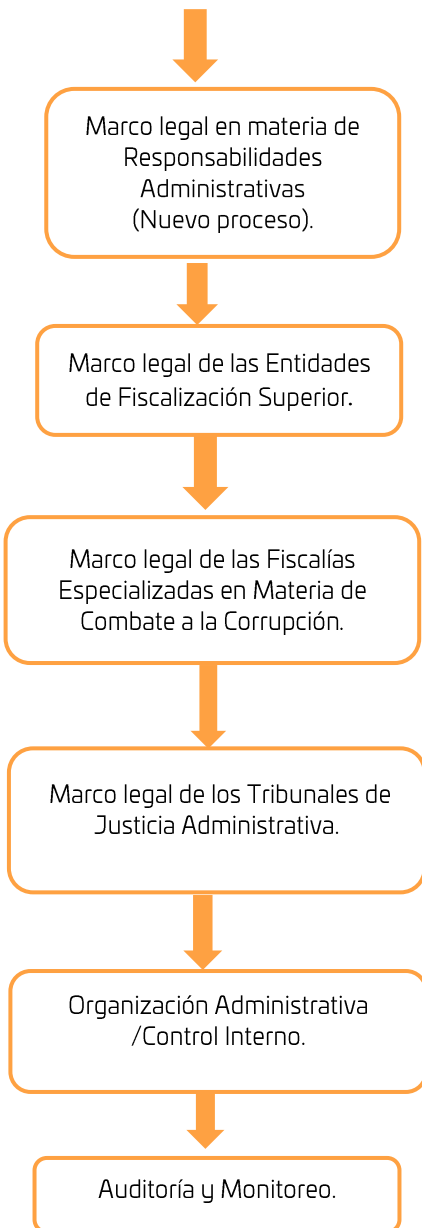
Marco legal en materia de Responsabilidades Administrativas (Nuevo proceso).

Marco legal de las Entidades de Fiscalización Superior.

Marco legal de las Fiscalías Especializadas en Materia de Combate a la Corrupción.

Marco legal de los Tribunales de Justicia Administrativa.

Organización Administrativa /Control Interno.

Auditoría y Monitoreo.